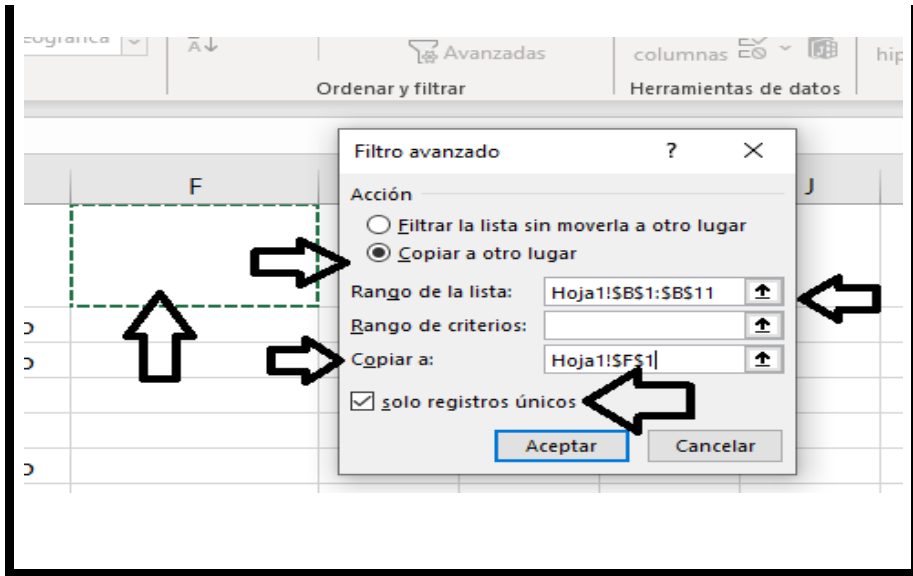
eográfica

Avanzadas

columnas

hip

Ordenar y filtrar

Herramientas de datos

F

J

Filtro avanzado

?

Acción

Filtrar la lista sin moverla a otro lugar

Copiar a otro lugar

Rango de la lista: Hoja1!$B$1:$B$11

Rango de criterios:

Copiar a: Hoja1!$F$1

solo registros únicos

Aceptar

Cancelar